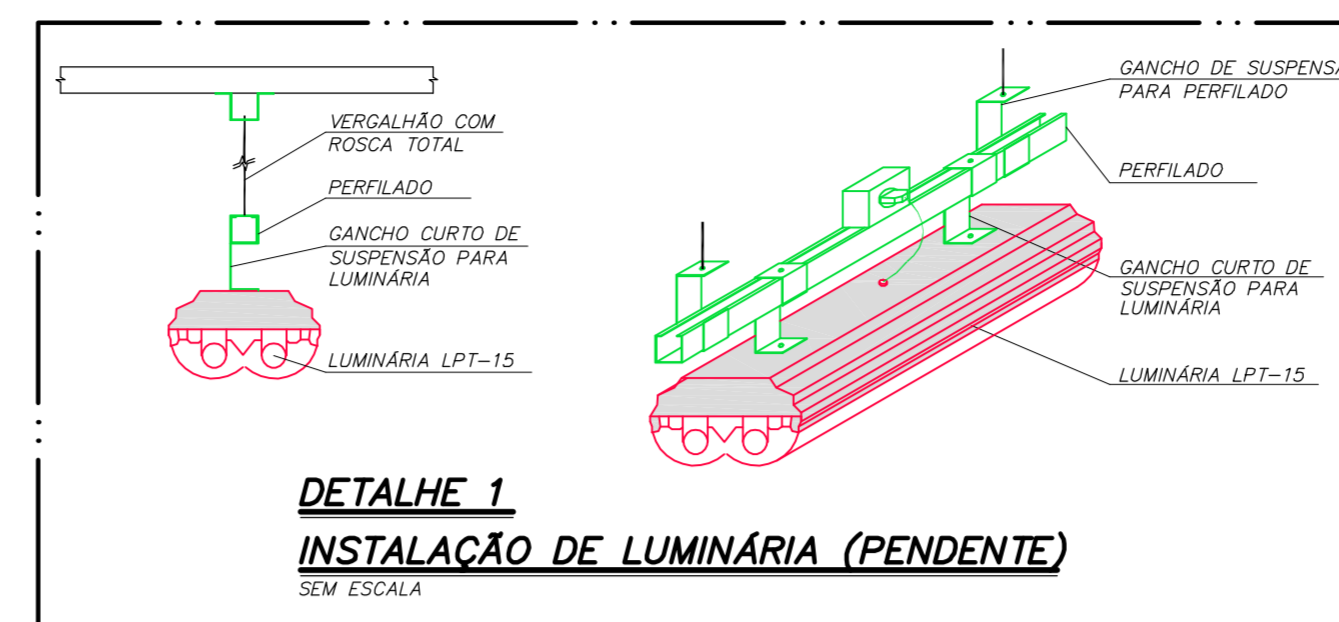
VERGALHÃO COM ROSCA TOTAL

PERFILADO

GANCHO CURTO DE SUSPENSÃO PARA LUMINÁRIA

LUMINÁRIA LPT–15

GANCHO DE SUSPENS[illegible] PARA PERFILADO

PERFILADO

GANCHO CURTO DE SUSPENSÃO PARA LUMINÁRIA

LUMINÁRIA LPT–15

DETALHE 1

INSTALAÇÃO DE LUMINÁRIA (PENDENTE)

SEM ESCALA